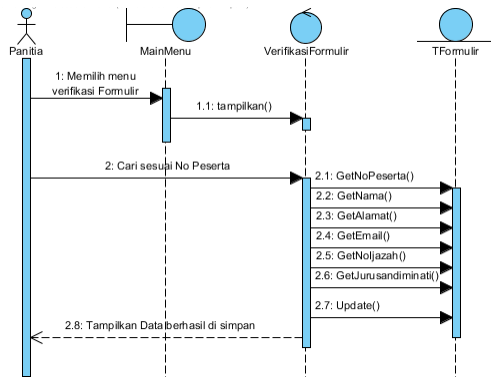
Panitia

MainMenu

VerifikasiFormulir

TFormulir

1: Memilih menu verifikasi Formulir

1.1: tampilkan()

2: Cari sesuai No Peserta

2.1: GetNoPeserta()

2.2: GetNama()

2.3: GetAlamat()

2.4: GetEmail()

2.5: GetNoIjazah()

2.6: GetJurusandiminati()

2.7: Update()

2.8: Tampilkan Data berhasil di simpan